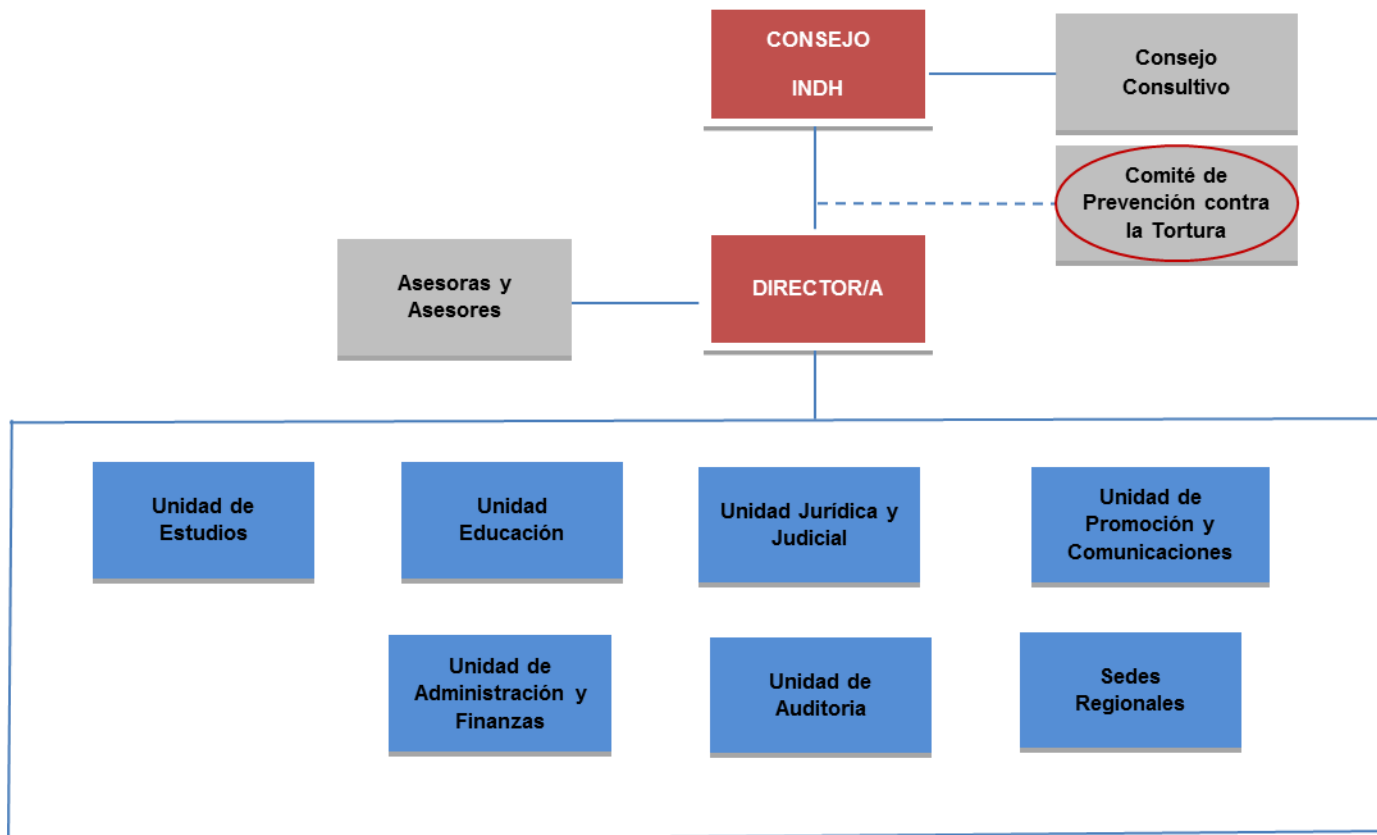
CONSEJO INDH

Consejo Consultivo

Comité de Prevención contra la Tortura

Asesoras y Asesores

DIRECTOR/A

Unidad de Estudios

Unidad Educación

Unidad Jurídica y Judicial

Unidad de Promoción y Comunicaciones

Unidad de Administración y Finanzas

Unidad de Auditoria

Sedes Regionales